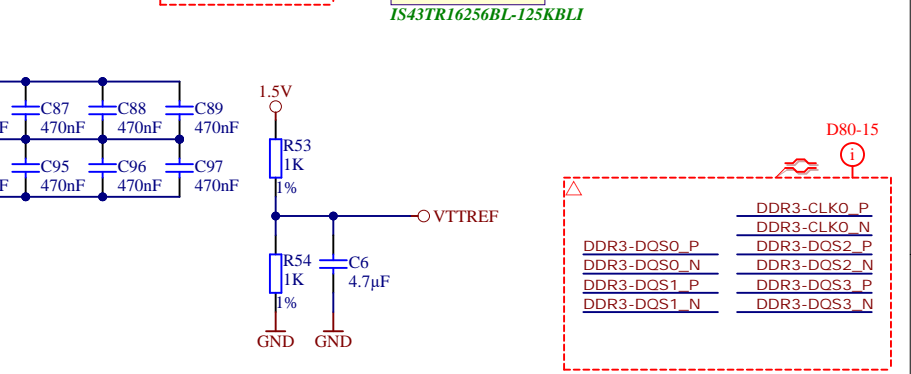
IS43TR16256BL-125KBLI

F
C87
470nF
C88
470nF
C89
470nF
F
C95
470nF
C96
470nF
C97
470nF

1.5V
R53
1K
1%
VTTREF
R54
1K
1%
C6
4.7µF
GND
GND

D80-15
i
DDR3-CLK0_P
DDR3-CLK0_N
DDR3-DQS0_P
DDR3-DQS2_P
DDR3-DQS0_N
DDR3-DQS2_N
DDR3-DQS1_P
DDR3-DQS3_P
DDR3-DQS1_N
DDR3-DQS3_N